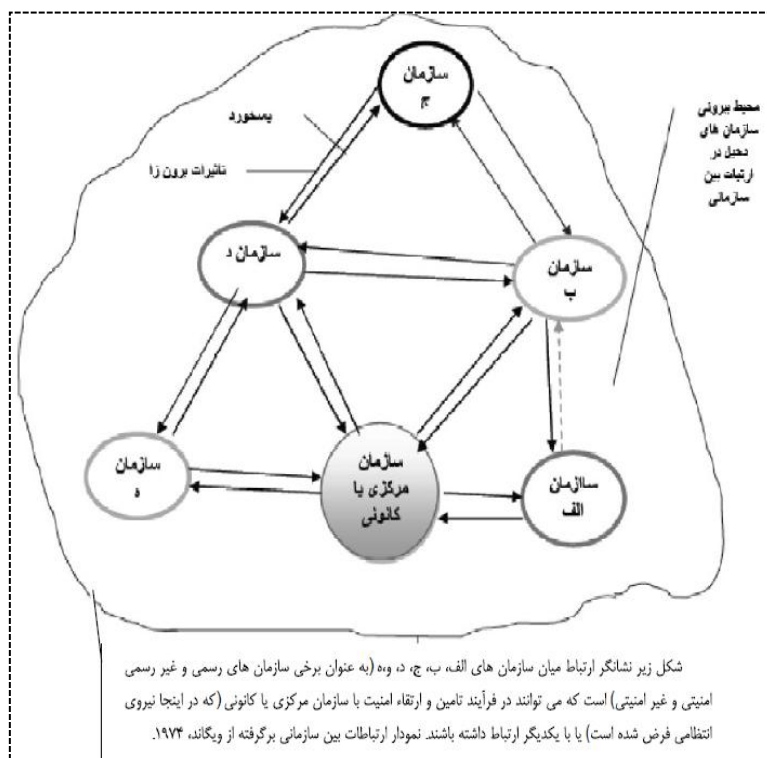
سازمان ج

بسخورد

تاثیرات برون زا

محیط برونی سازمان های دخیل در ارتباط بین سازمانی

سازمان د

سازمان ب

سازمان ه

سازمان مرکزی یا کانونی

سازمان الف

شکل زیر نشانگر ارتباط میان سازمان های الف، ب، ج، د، و،ه (به عنوان برخی سازمان های رسمی و غیر رسمی امنیتی و غیر امنیتی) است که می توانند در فرآیند تامین و ارتقاء امنیت با سازمان مرکزی یا کانونی (که در اینجا نیروی انتظامی فرض شده است) یا با یکدیگر ارتباط داشته باشند. نمودار ارتباطات بین سازمانی برگرفته از ویگاند، ۱۹۷۴.